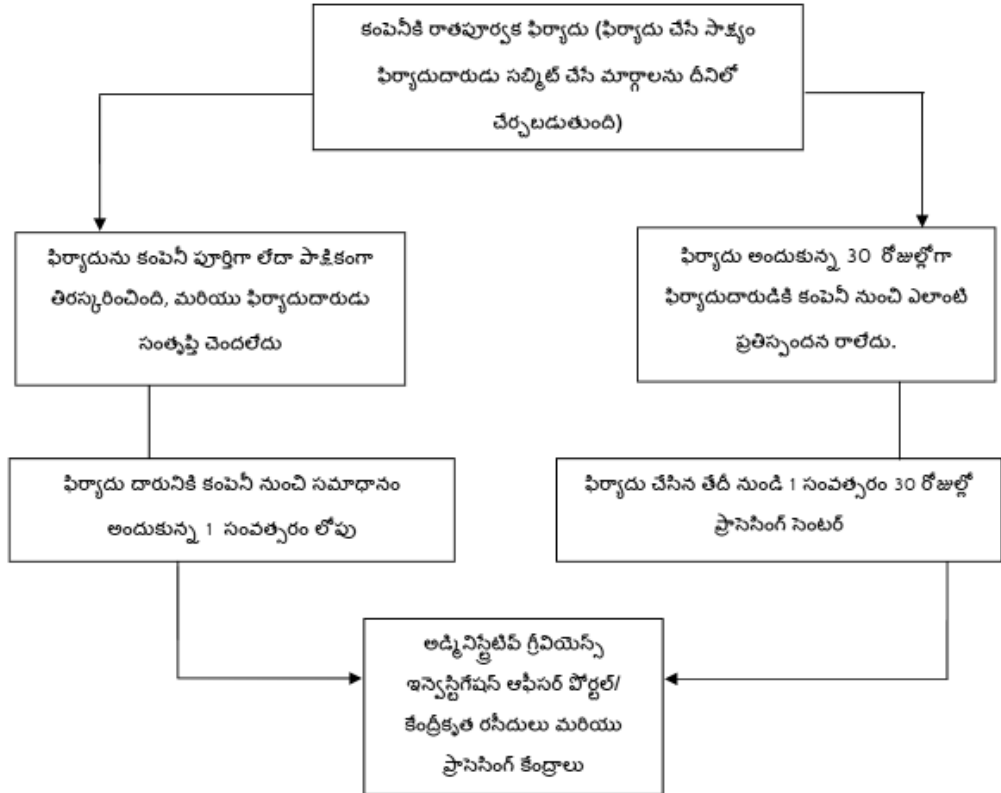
కంపెనీకి రాతపూర్వక ఫిర్యాదు (ఫిర్యాదు చేసే సాక్ష్యం ఫిర్యాదుదారుడు సబ్మిట్ చేసే మార్గాలను దీనిలో చేర్చబడుతుంది)

ఫిర్యాదును కంపెనీ పూర్తిగా లేదా పాక్షికంగా తిరస్కరించింది, మరియు ఫిర్యాదుదారుడు సంతృప్తి చెందలేదు

ఫిర్యాదు దారునికి కంపెనీ నుంచి సమాధానం అందుకున్న 1 సంవత్సరం లోపు

ఫిర్యాదు అందుకున్న 30 రోజుల్లోగా ఫిర్యాదుదారుడికి కంపెనీ నుంచి ఎలాంటి ప్రతిస్పందన రాలేదు.

ఫిర్యాదు చేసిన తేదీ నుండి 1 సంవత్సరం 30 రోజుల్లో ప్రాసెసింగ్ సెంటర్

అడ్మినిస్ట్రేటివ్ గ్రీవియెన్స్ ఇన్వెస్టిగేషన్ ఆఫీసర్ పోర్టల్/ కేంద్రీకృత రసీదులు మరియు ప్రాసెసింగ్ కేంద్రాలు